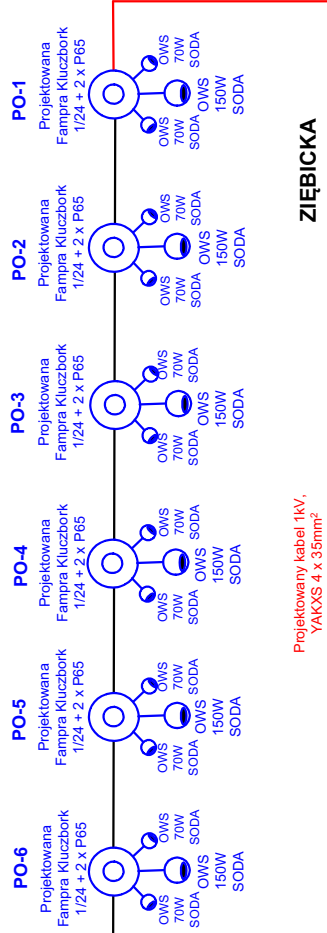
PO-1
Projektowana Fampra Kluczbork 1/24 + 2 x P65
OWS 70W SODA
OWS 70W SODA
OWS 150W SODA

PO-2
Projektowana Fampra Kluczbork 1/24 + 2 x P65
OWS 70W SODA
OWS 70W SODA
OWS 150W SODA

PO-3
Projektowana Fampra Kluczbork 1/24 + 2 x P65
OWS 70W SODA
OWS 70W SODA
OWS 150W SODA

PO-4
Projektowana Fampra Kluczbork 1/24 + 2 x P65
OWS 70W SODA
OWS 70W SODA
OWS 150W SODA

PO-5
Projektowana Fampra Kluczbork 1/24 + 2 x P65
OWS 70W SODA
OWS 70W SODA
OWS 150W SODA

PO-6
Projektowana Fampra Kluczbork 1/24 + 2 x P65
OWS 70W SODA
OWS 70W SODA
OWS 150W SODA

ZIĘBICKA

Projektowany kabel 1kV, YAKXS 4 x 35mm$^2$